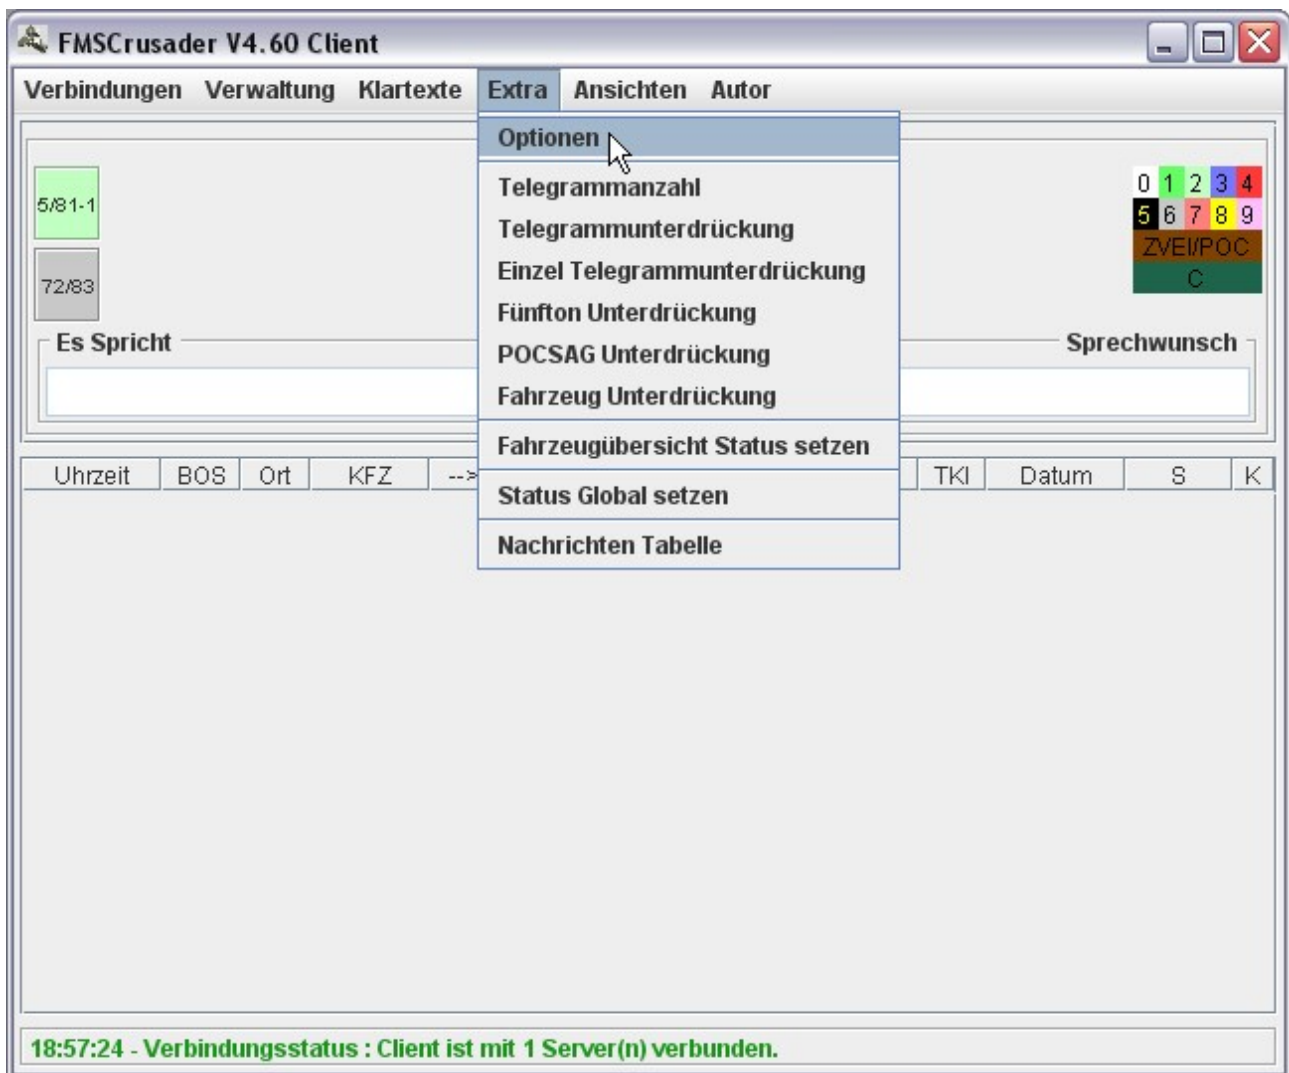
FMSCrusader V4.60 Client

Verbindungen Verwaltung Klartexte Extra Ansichten Autor

Optionen
Telegrammanzahl
Telegrammunterdrückung
Einzel Telegrammunterdrückung
Fünfton Unterdrückung
POCSAG Unterdrückung
Fahrzeug Unterdrückung
Fahrzeugübersicht Status setzen
Status Global setzen
Nachrichten Tabelle

5/81-1
72/83

0 1 2 3 4
5 6 7 8 9
ZVEI/POC
C

Es Spricht
Sprechwunsch

| Uhrzeit | BOS | Ort | KFZ | --> | TKI | Datum | S | K |
|---|---|---|---|---|---|---|---|---|

18:57:24 - Verbindungsstatus : Client ist mit 1 Server(n) verbunden.